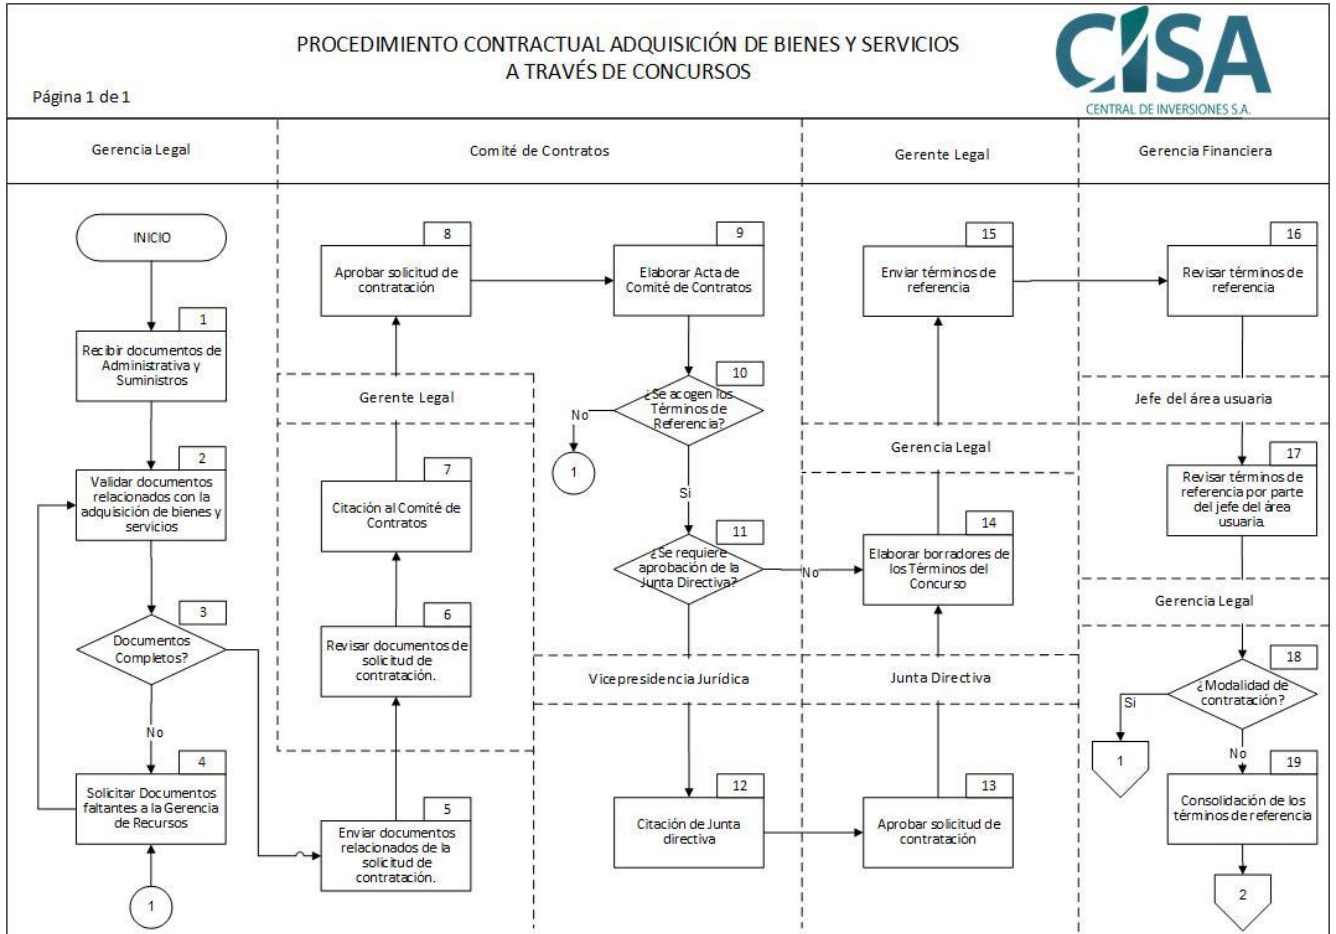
PROCEDIMIENTO CONTRACTUAL ADQUISICIÓN DE BIENES Y SERVICIOS A TRAVÉS DE CONCURSOS

Página 1 de 1

CISA
CENTRAL DE INVERSIONES S.A.

Gerencia Legal

Comité de Contratos

Gerente Legal

Gerencia Financiera

INICIO

1
Recibir documentos de Administrativa y Suministros

2
Validar documentos relacionados con la adquisición de bienes y servicios

3
Documentos Completos?

No

4
Solicitar Documentos faltantes a la Gerencia de Recursos

1

8
Aprobar solicitud de contratación

Gerente Legal

7
Citación al Comité de Contratos

6
Revisar documentos de solicitud de contratación.

5
Enviar documentos relacionados de la solicitud de contratación.

9
Elaborar Acta de Comité de Contratos

10
¿Se acogen los Términos de Referencia?

No

1

Si

11
¿Se requiere aprobación de la Junta Directiva?

No

Vicepresidencia Jurídica

12
Citación de Junta directiva

15
Enviar términos de referencia

Gerencia Legal

14
Elaborar borradores de los Términos del Concurso

Junta Directiva

13
Aprobar solicitud de contratación

16
Revisar términos de referencia

Jefe del área usuaria

17
Revisar términos de referencia por parte del jefe del área usuaria.

Gerencia Legal

18
¿Modalidad de contratación?

Si

1

No

19
Consolidación de los términos de referencia

2